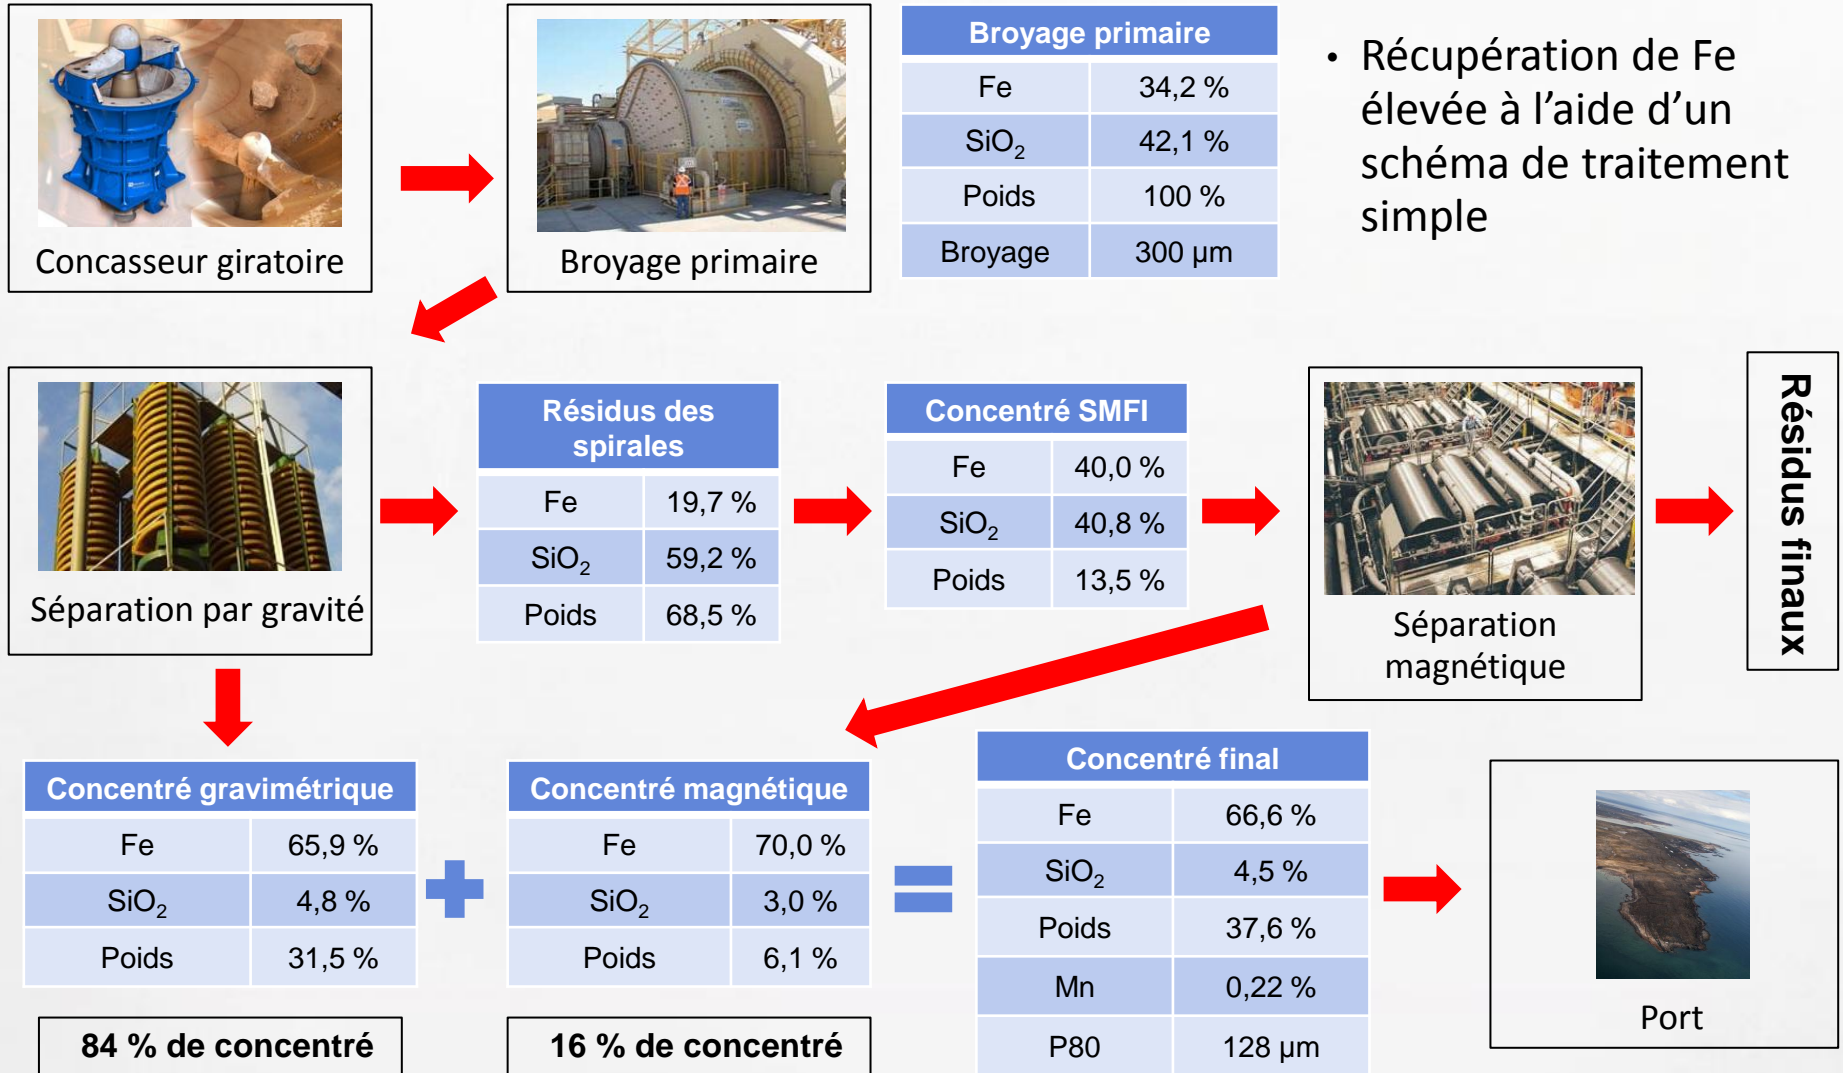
Concasseur giratoire

Broyage primaire

| Broyage primaire | |
|---|---|
| Fe | 34,2 % |
| $SiO_2$ | 42,1 % |
| Poids | 100 % |
| Broyage | 300 µm |

• Récupération de Fe élevée à l'aide d'un schéma de traitement simple

Séparation par gravité

| Résidus des spirales | |
|---|---|
| Fe | 19,7 % |
| $SiO_2$ | 59,2 % |
| Poids | 68,5 % |

| Concentré SMFI | |
|---|---|
| Fe | 40,0 % |
| $SiO_2$ | 40,8 % |
| Poids | 13,5 % |

Séparation magnétique

Résidus finaux

| Concentré gravimétrique | |
|---|---|
| Fe | 65,9 % |
| $SiO_2$ | 4,8 % |
| Poids | 31,5 % |

84 % de concentré

| Concentré magnétique | |
|---|---|
| Fe | 70,0 % |
| $SiO_2$ | 3,0 % |
| Poids | 6,1 % |

16 % de concentré

| Concentré final | |
|---|---|
| Fe | 66,6 % |
| $SiO_2$ | 4,5 % |
| Poids | 37,6 % |
| Mn | 0,22 % |
| P80 | 128 µm |

Port